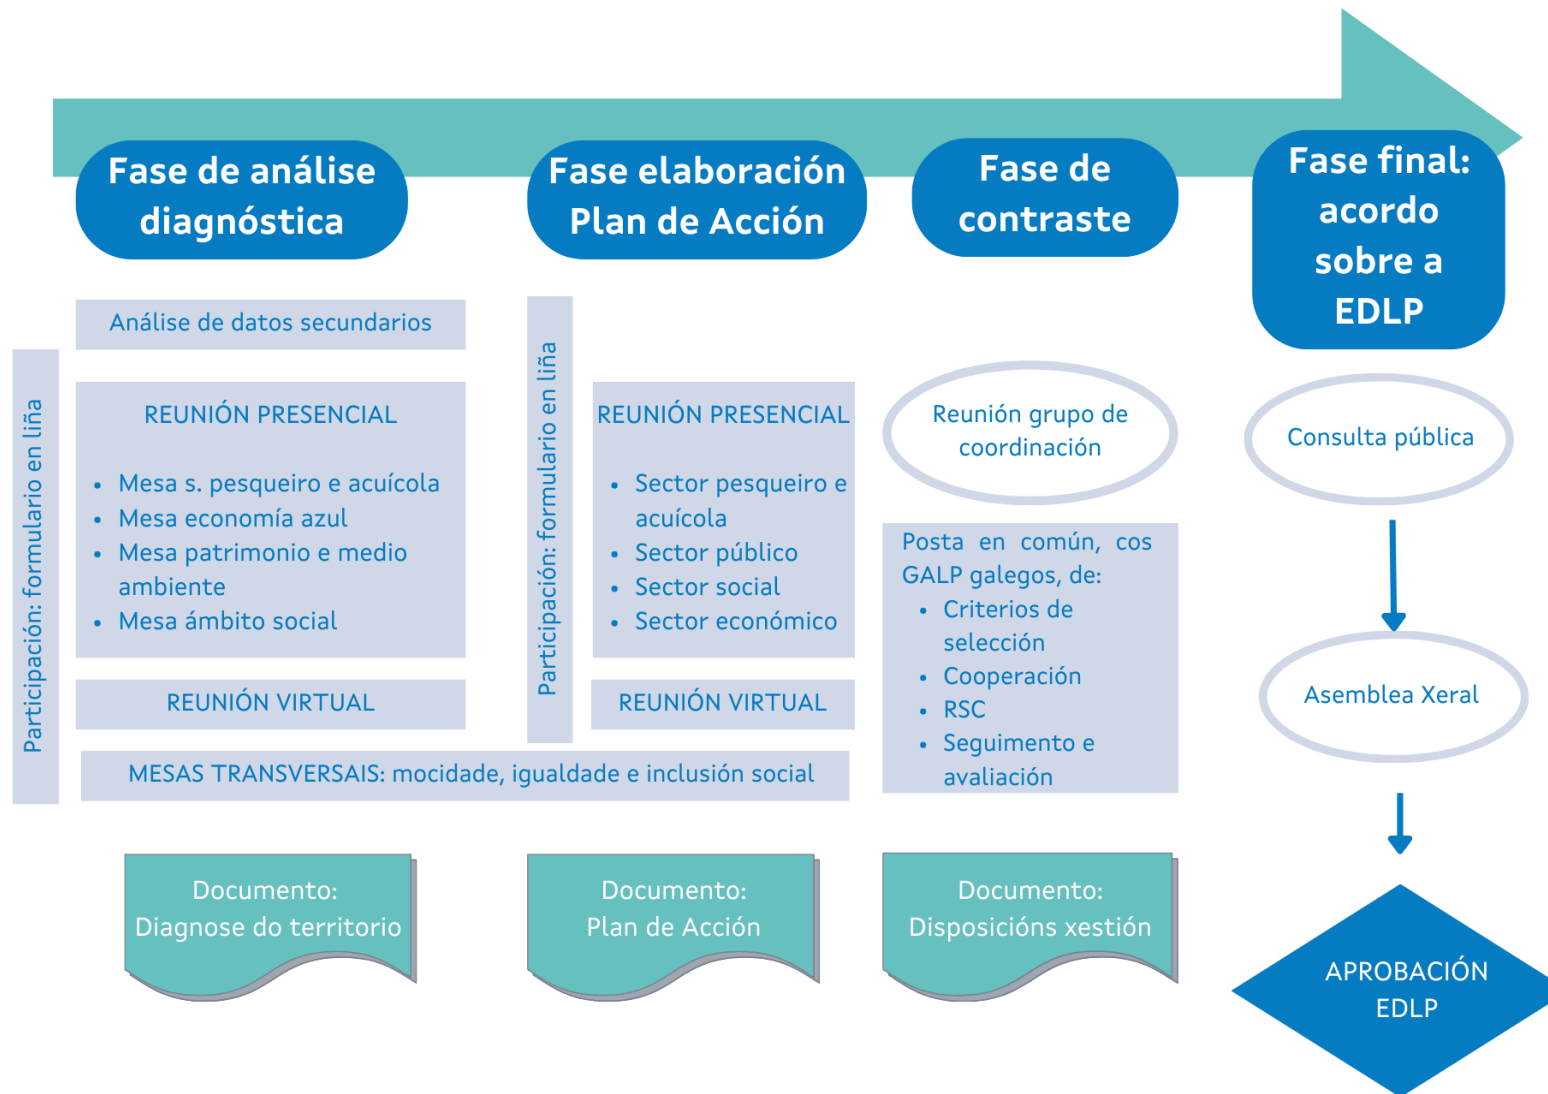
Fase de análise diagnóstica

Fase elaboración Plan de Acción

Fase de contraste

Fase final: acordo sobre a EDLP

Participación: formulario en liña

Análise de datos secundarios

REUNIÓN PRESENCIAL

- Mesa s. pesqueiro e acuícola
- Mesa economía azul
- Mesa patrimonio e medio ambiente
- Mesa ámbito social

REUNIÓN VIRTUAL

Participación: formulario en liña

REUNIÓN PRESENCIAL

- Sector pesqueiro e acuícola
- Sector público
- Sector social
- Sector económico

REUNIÓN VIRTUAL

MESAS TRANSVERSAIS: mocidade, igualdade e inclusión social

Reunión grupo de coordinación

Posta en común, cos GALP galegos, de:
- Criterios de selección
- Cooperación
- RSC
- Seguimento e avaliación

Consulta pública

Asemblea Xeral

APROBACIÓN EDLP

Documento: Diagnose do territorio

Documento: Plan de Acción

Documento: Disposicións xestión